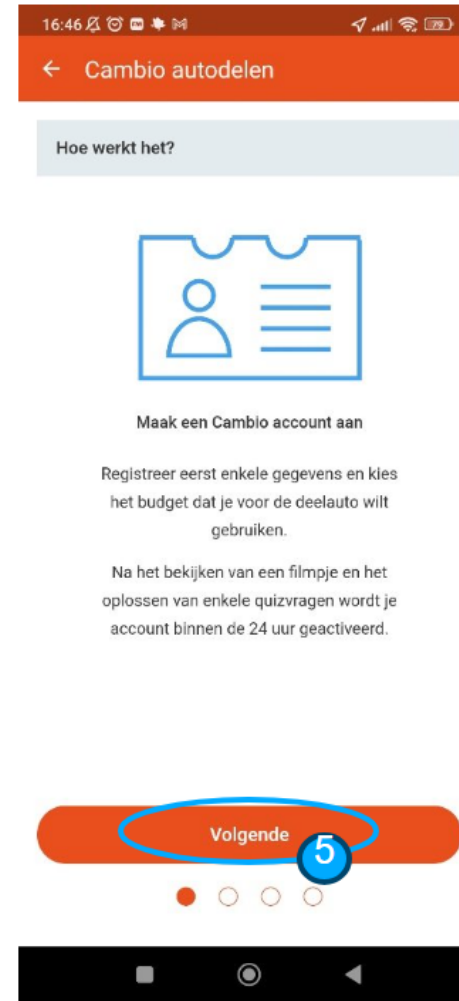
16:46

79

Cambio autodelen

Hoe werkt het?

Maak een Cambio account aan

Registreer eerst enkele gegevens en kies het budget dat je voor de deelauto wilt gebruiken.

Na het bekijken van een filmpje en het oplossen van enkele quizvragen wordt je account binnen de 24 uur geactiveerd.

Volgende

5